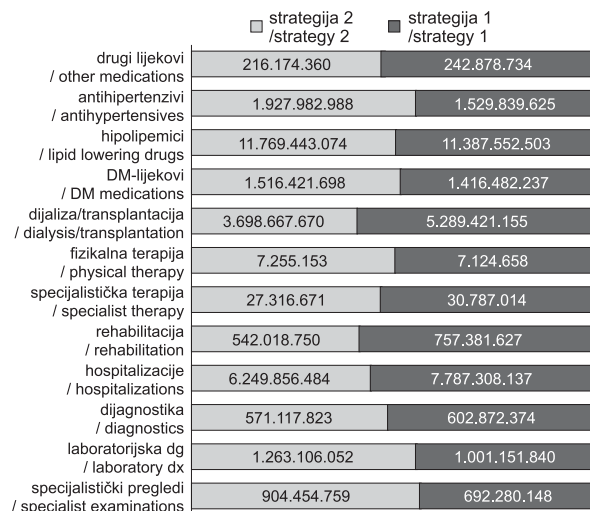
strategija 2 /strategy 2
strategija 1 /strategy 1

| | strategija 2 /strategy 2 | strategija 1 /strategy 1 |
|---|---|---|
| drugi lijekovi / other medications | 216.174.360 | 242.878.734 |
| antihipertenzivi / antihypertensives | 1.927.982.988 | 1.529.839.625 |
| hipolipemici / lipid lowering drugs | 11.769.443.074 | 11.387.552.503 |
| DM-lijekovi / DM medications | 1.516.421.698 | 1.416.482.237 |
| dijaliza/transplantacija / dialysis/transplantation | 3.698.667.670 | 5.289.421.155 |
| fizikalna terapija / physical therapy | 7.255.153 | 7.124.658 |
| specijalistička terapija / specialist therapy | 27.316.671 | 30.787.014 |
| rehabilitacija / rehabilitation | 542.018.750 | 757.381.627 |
| hospitalizacije / hospitalizations | 6.249.856.484 | 7.787.308.137 |
| dijagnostika / diagnostics | 571.117.823 | 602.872.374 |
| laboratorijska dg / laboratory dx | 1.263.106.052 | 1.001.151.840 |
| specijalistički pregledi / specialist examinations | 904.454.759 | 692.280.148 |